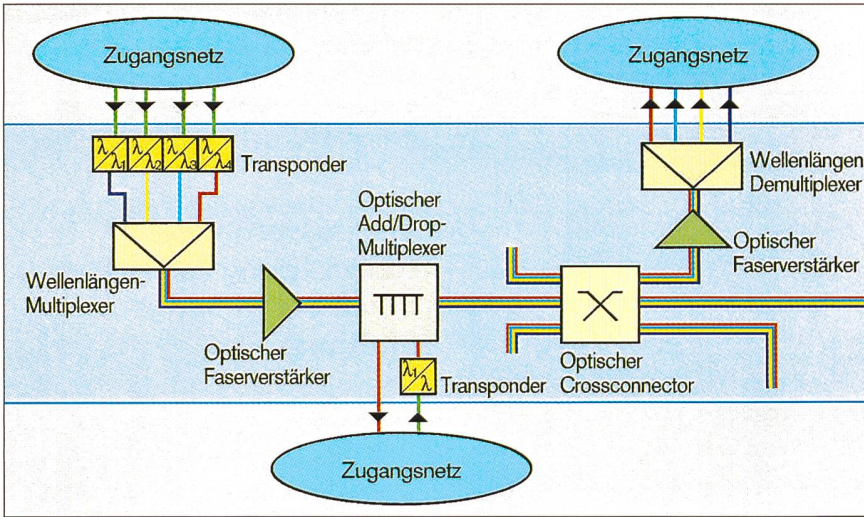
Zugangsnetz

Zugangsnetz

$\lambda$ $\lambda_1$ $\lambda$ $\lambda_2$ $\lambda$ $\lambda_3$ $\lambda$ $\lambda_4$ Transponder

Wellenlängen-Demultiplexer

Optischer Add/Drop-Multiplexer

Optischer Faserverstärker

Wellenlängen-Multiplexer

Optischer Faserverstärker

$\lambda_1$ $\lambda$ Transponder

Optischer Crossconnector

Zugangsnetz